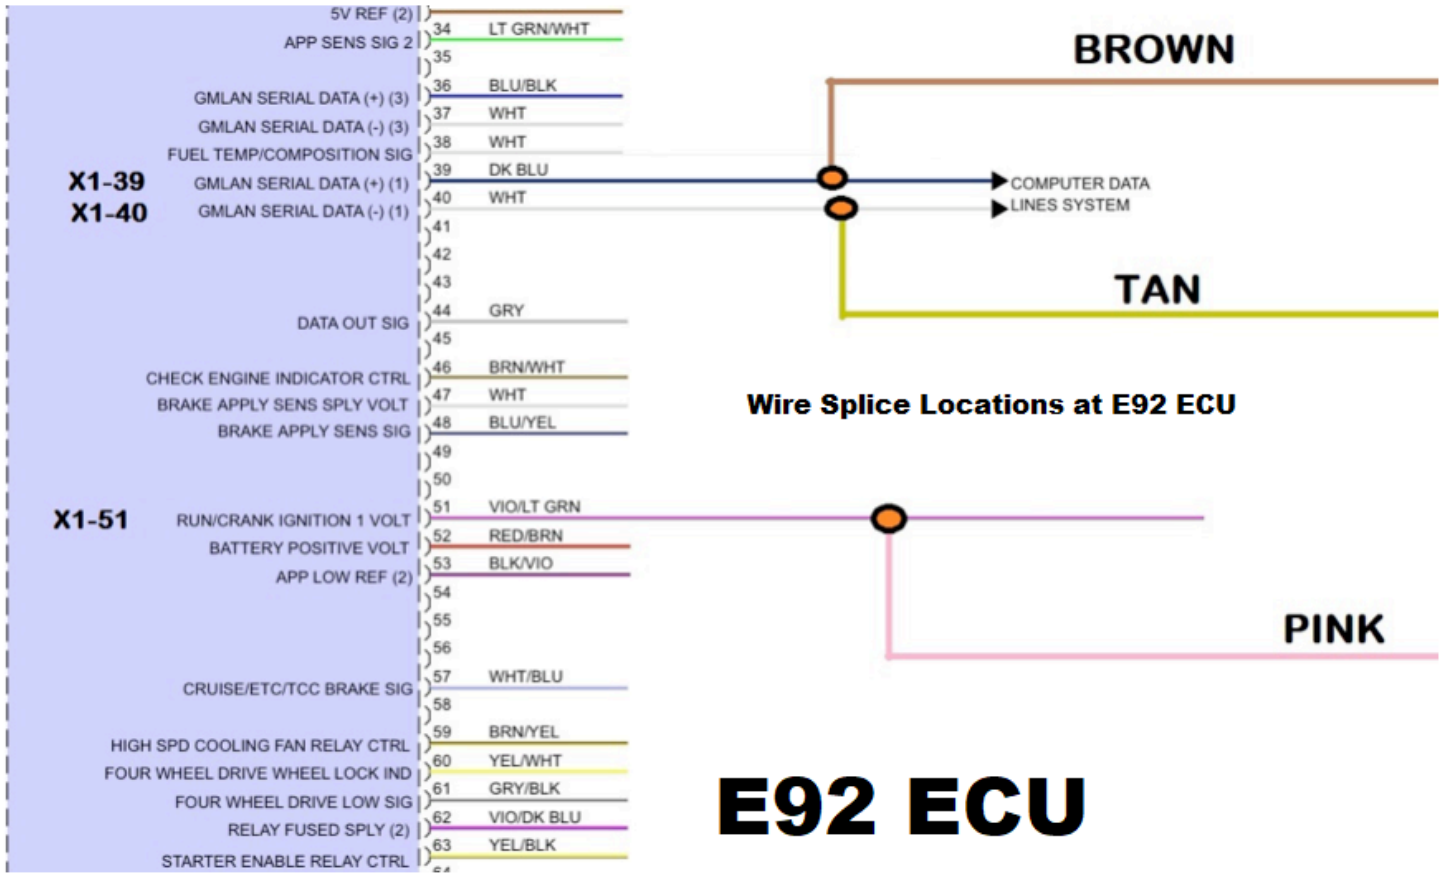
5V REF (2)
APP SENS SIG 2
34 LT GRN/WHT
35
BROWN
36 BLU/BLK
GMLAN SERIAL DATA (+) (3)
37 WHT
GMLAN SERIAL DATA (-) (3)
38 WHT
FUEL TEMP/COMPOSITION SIG
39 DK BLU
X1-39 GMLAN SERIAL DATA (+) (1)
COMPUTER DATA
40 WHT
X1-40 GMLAN SERIAL DATA (-) (1)
LINES SYSTEM
41
42
43
TAN
44 GRY
DATA OUT SIG
45
46 BRN/WHT
CHECK ENGINE INDICATOR CTRL
47 WHT
BRAKE APPLY SENS SPLY VOLT
Wire Splice Locations at E92 ECU
48 BLU/YEL
BRAKE APPLY SENS SIG
49
50
51 VIO/LT GRN
X1-51 RUN/CRANK IGNITION 1 VOLT
52 RED/BRN
BATTERY POSITIVE VOLT
53 BLK/VIO
APP LOW REF (2)
54
55
PINK
56
57 WHT/BLU
CRUISE/ETC/TCC BRAKE SIG
58
59 BRN/YEL
HIGH SPD COOLING FAN RELAY CTRL
60 YEL/WHT
FOUR WHEEL DRIVE WHEEL LOCK IND
61 GRY/BLK
FOUR WHEEL DRIVE LOW SIG
E92 ECU
62 VIO/DK BLU
RELAY FUSED SPLY (2)
63 YEL/BLK
STARTER ENABLE RELAY CTRL